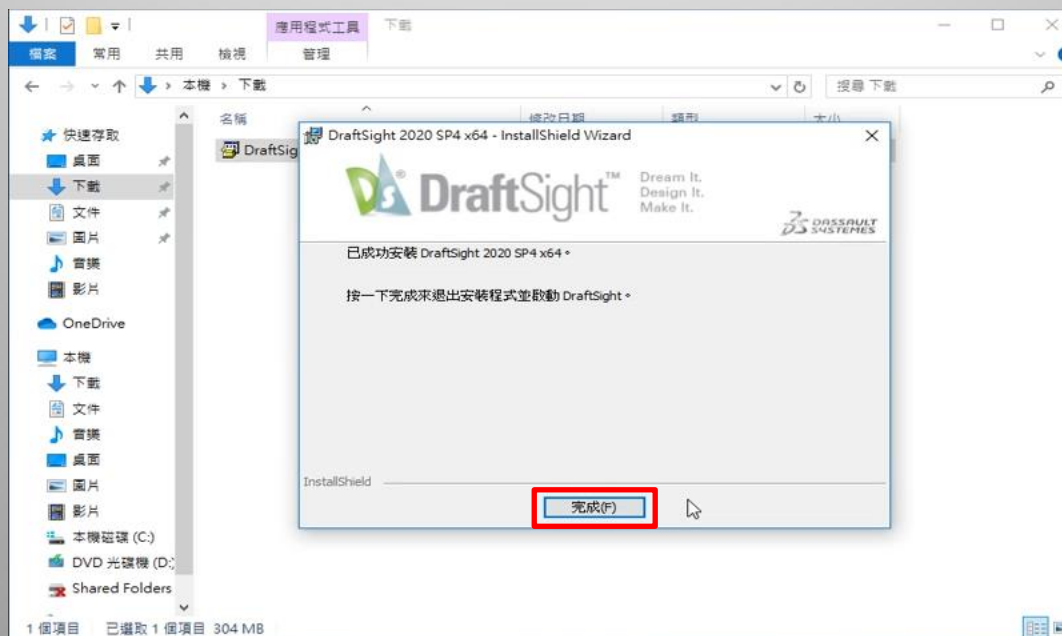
應用程式工具　下載

檔案　常用　共用　檢視　管理

本機 › 下載

搜尋 下載

名稱　修改日期　類型　大小

快速存取
桌面
下載
文件
圖片
音樂
影片
OneDrive
本機
下載
文件
音樂
桌面
圖片
影片
本機磁碟 (C:)
DVD 光碟機 (D:)
Shared Folders

DraftSig

DraftSight 2020 SP4 x64 - InstallShield Wizard

DraftSight™
Dream It.
Design It.
Make It.

DASSAULT SYSTEMES

已成功安裝 DraftSight 2020 SP4 x64。

按一下完成來退出安裝程式並啟動 DraftSight。

InstallShield

完成(F)

1 個項目　已選取 1 個項目 304 MB